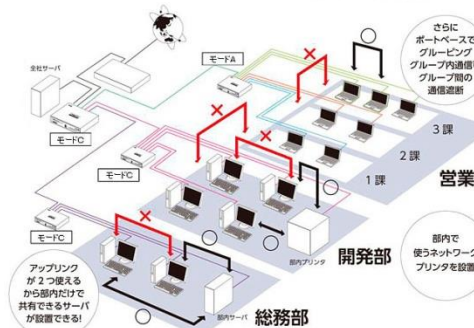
全社サーバ

モードA

モードC

モードC

モードC

さらにポートベースでグルーピンググループ内通信グループ間の通信遮断

3課

2課

1課

営業

部内プリンタ

開発部

部内で使うネットワークプリンタを設置

アップリンクが２つ使えるから部内だけで共有できるサーバが設置できる!

部内サーバ

総務部